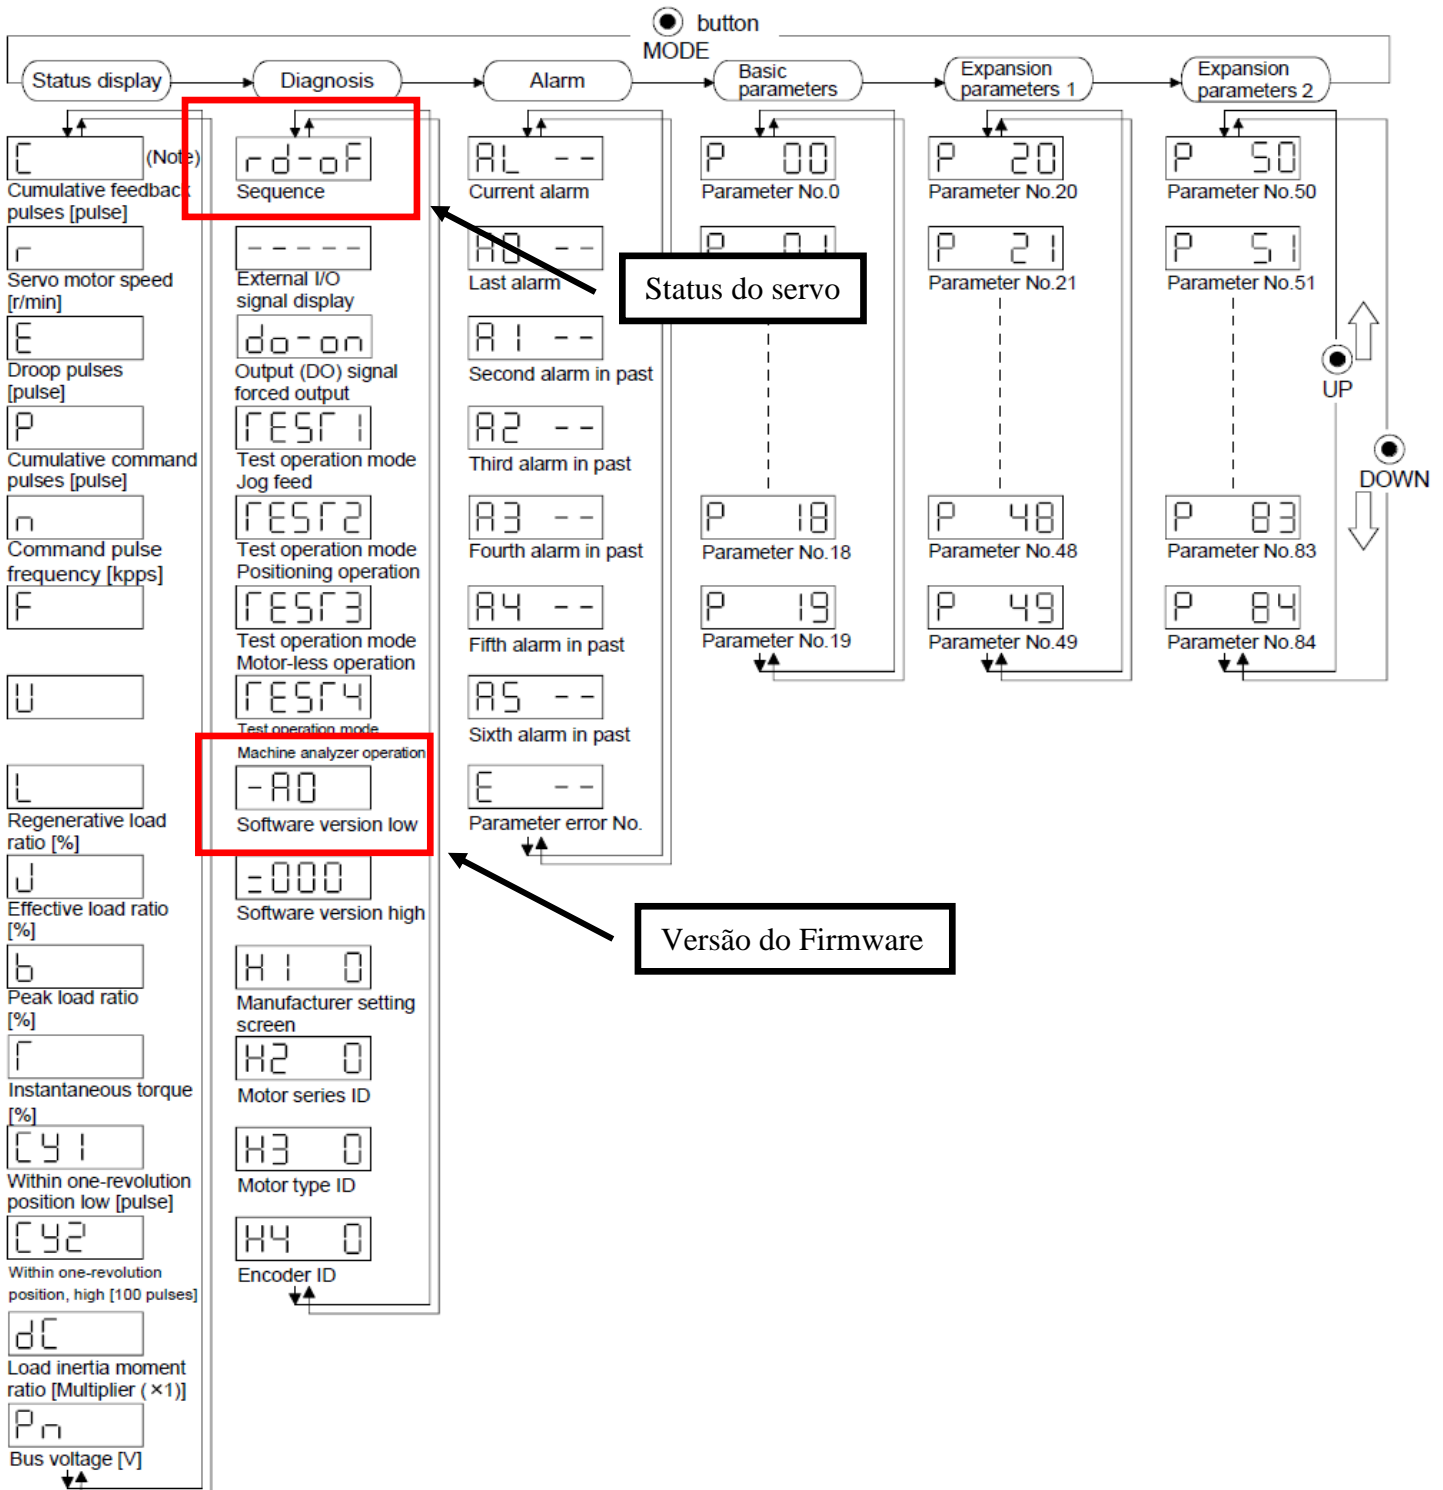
button
MODE
Status display
Diagnosis
Alarm
Basic parameters
Expansion parameters 1
Expansion parameters 2

C (Note)
Cumulative feedback pulses [pulse]
r
Servo motor speed [r/min]
E
Droop pulses [pulse]
P
Cumulative command pulses [pulse]
n
Command pulse frequency [kpps]
F
U
L
Regenerative load ratio [%]
J
Effective load ratio [%]
b
Peak load ratio [%]
T
Instantaneous torque [%]
Cy1
Within one-revolution position low [pulse]
Cy2
Within one-revolution position, high [100 pulses]
dC
Load inertia moment ratio [Multiplier (×1)]
Pn
Bus voltage [V]

rd-oF
Sequence
------
External I/O signal display
do-on
Output (DO) signal forced output
TEST1
Test operation mode Jog feed
TEST2
Test operation mode Positioning operation
TEST3
Test operation mode Motor-less operation
TEST4
Test operation mode Machine analyzer operation
-A0
Software version low
-000
Software version high
H1 0
Manufacturer setting screen
H2 0
Motor series ID
H3 0
Motor type ID
H4 0
Encoder ID

AL --
Current alarm
A0 --
Last alarm
A1 --
Second alarm in past
A2 --
Third alarm in past
A3 --
Fourth alarm in past
A4 --
Fifth alarm in past
A5 --
Sixth alarm in past
E --
Parameter error No.

P 00
Parameter No.0
P 01
P 18
Parameter No.18
P 19
Parameter No.19

P 20
Parameter No.20
P 21
Parameter No.21
P 48
Parameter No.48
P 49
Parameter No.49

P 50
Parameter No.50
P 51
Parameter No.51
P 83
Parameter No.83
P 84
Parameter No.84

UP
DOWN

Status do servo
Versão do Firmware